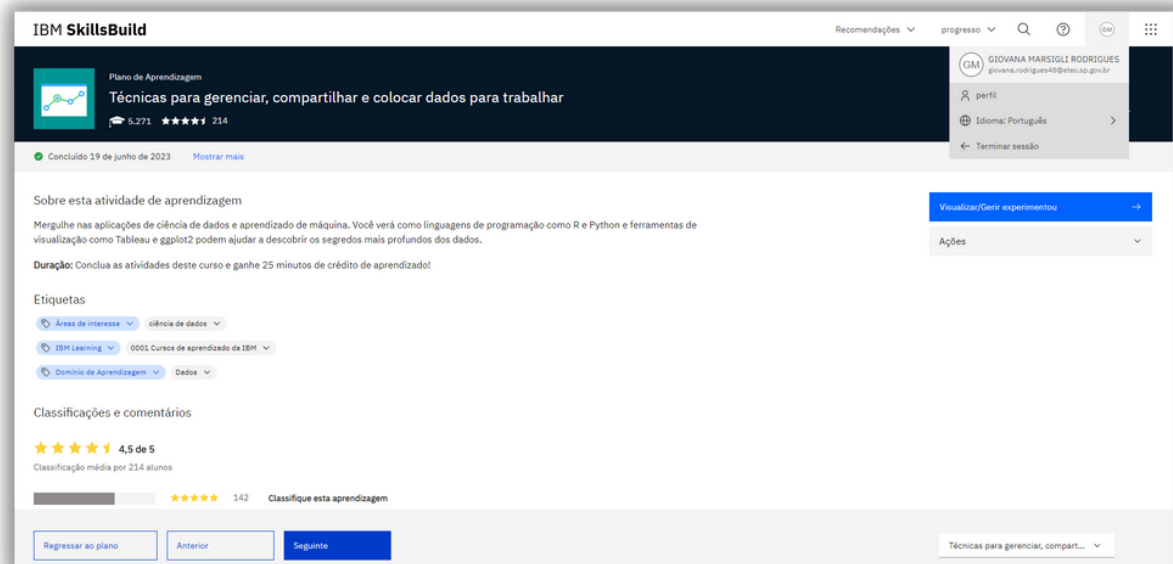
IBM **SkillsBuild**

Recomendações ∨ progresso ∨

GM GIOVANA MARSIGLI RODRIGUES
giovana.rodrigues48@etec.sp.gov.br

perfil

Idioma: Português

Terminar sessão

Plano de Aprendizagem

Técnicas para gerenciar, compartilhar e colocar dados para trabalhar

5.271 214

Concluído 19 de junho de 2023 Mostrar mais

Sobre esta atividade de aprendizagem

Mergulhe nas aplicações de ciência de dados e aprendizado de máquina. Você verá como linguagens de programação como R e Python e ferramentas de visualização como Tableau e ggplot2 podem ajudar a descobrir os segredos mais profundos dos dados.

**Duração:** Conclua as atividades deste curso e ganhe 25 minutos de crédito de aprendizado!

Visualizar/Gerir experimentou

Ações

Etiquetas

Áreas de interesse ∨ ciência de dados ∨

IBM Learning ∨ 0001 Cursos de aprendizado da IBM ∨

Domínio de Aprendizagem ∨ Dados ∨

Classificações e comentários

4,5 de 5

Classificação média por 214 alunos

142 Classifique esta aprendizagem

Regressar ao plano

Anterior

Seguinte

Técnicas para gerenciar, compart... ∨